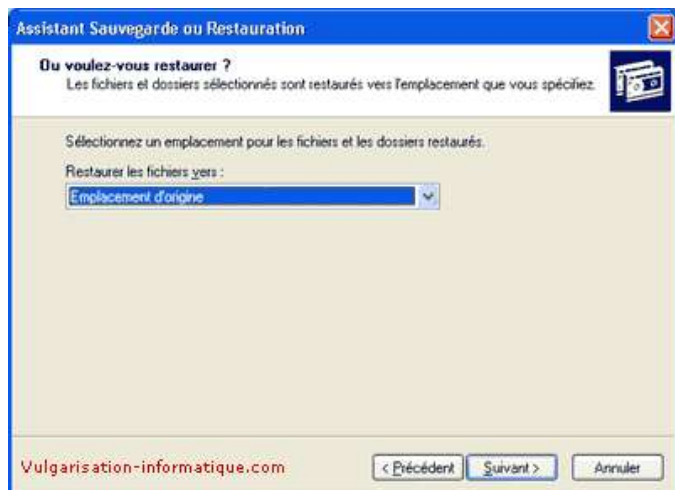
Assistant Sauvegarde ou Restauration

Ou voulez-vous restaurer ?
Les fichiers et dossiers sélectionnés sont restaurés vers l'emplacement que vous spécifiez.

Sélectionnez un emplacement pour les fichiers et les dossiers restaurés.

Restaurer les fichiers vers :
Emplacement d'origine

Vulgarisation-informatique.com

< Précédent
Suivant >
Annuler